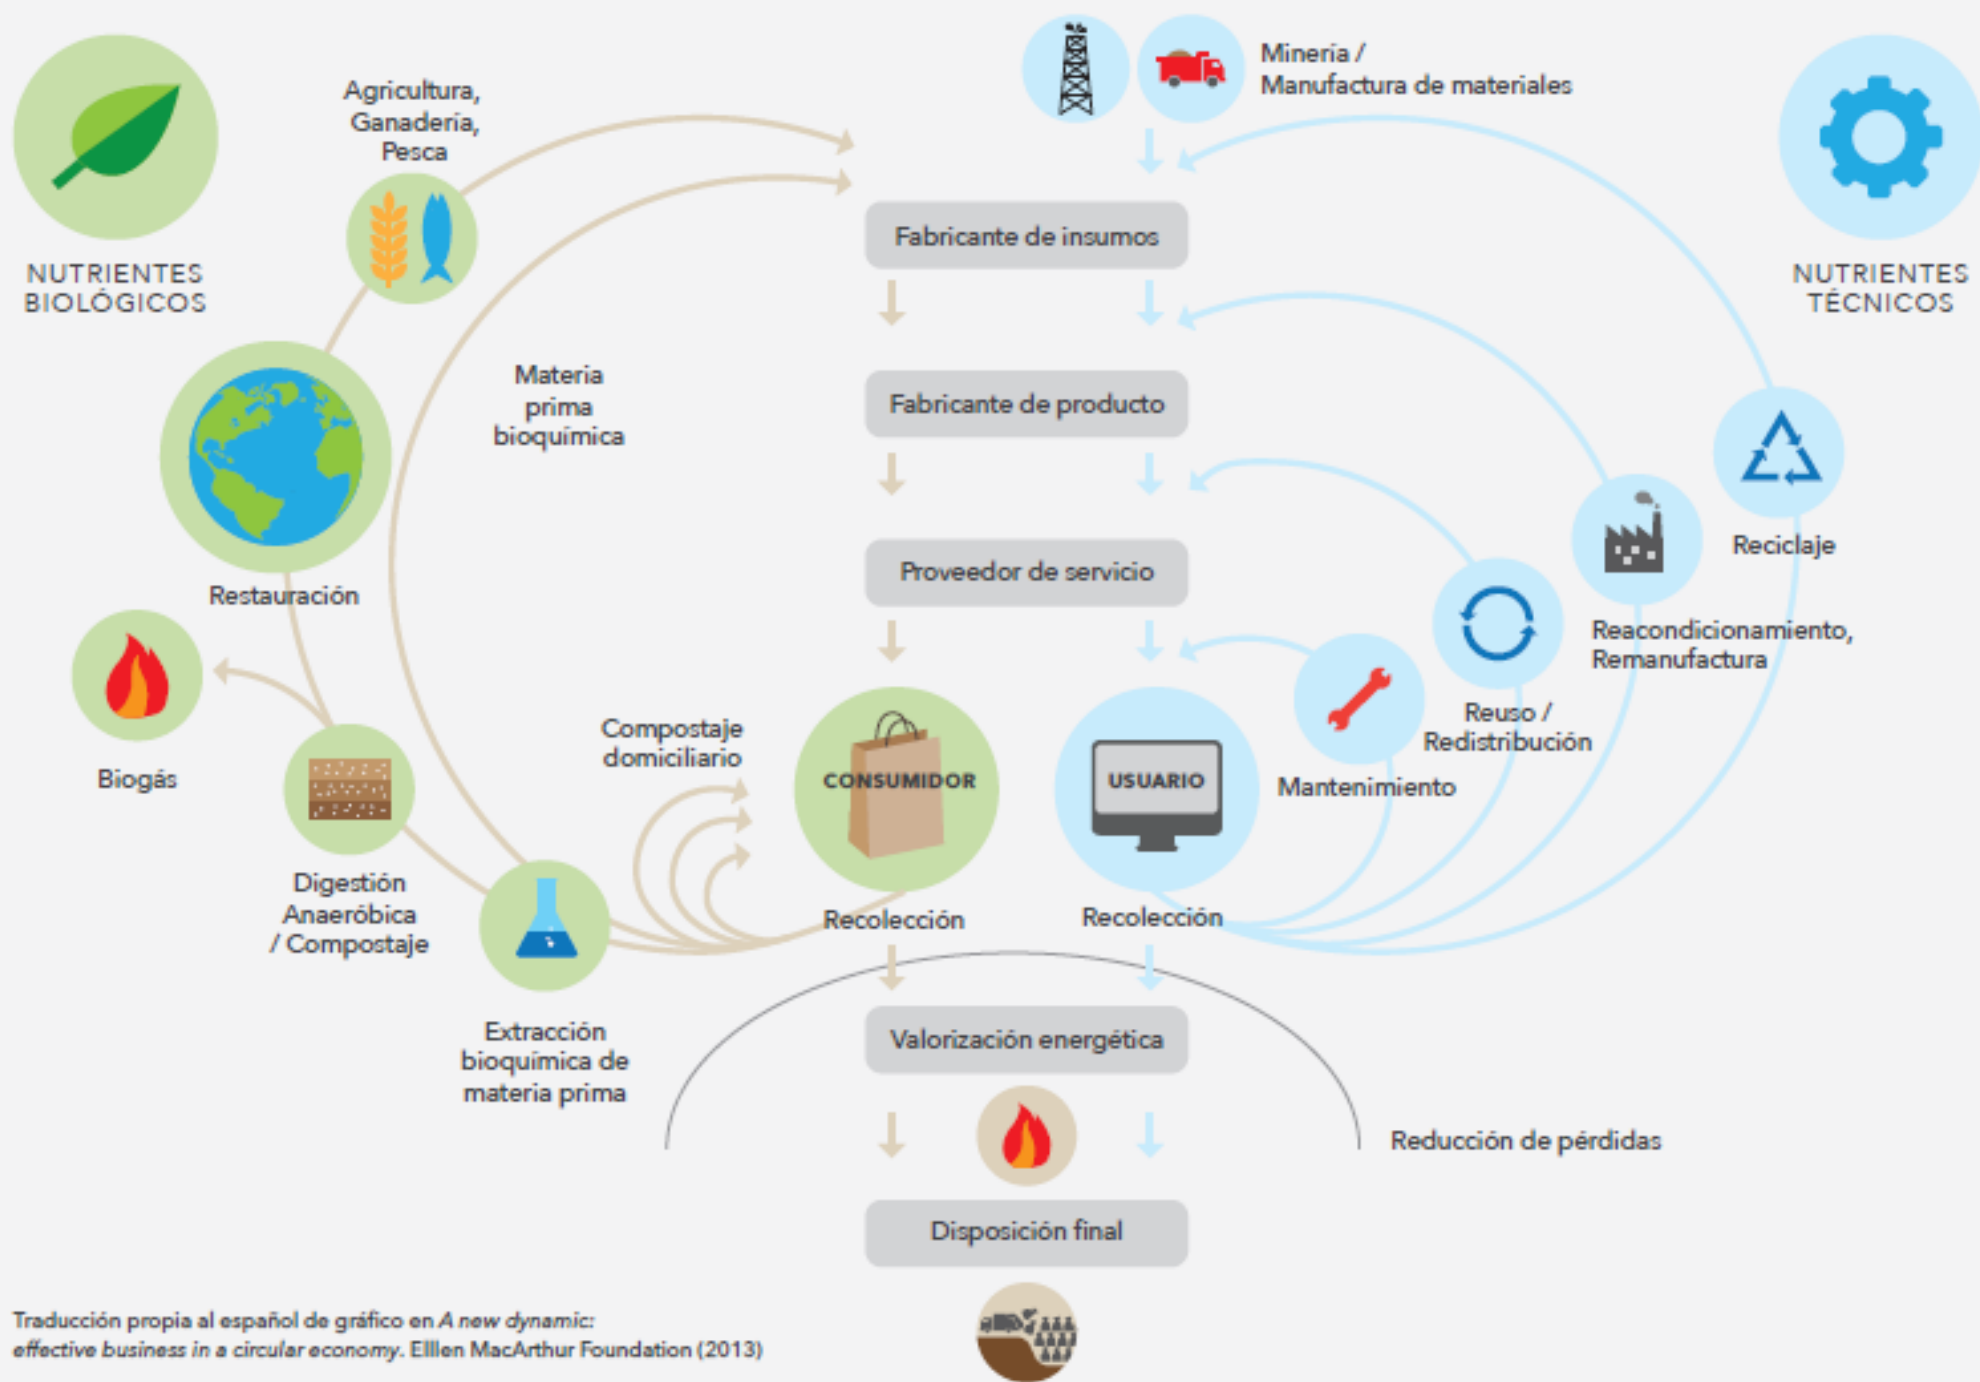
NUTRIENTES BIOLÓGICOS

Agricultura, Ganadería, Pesca

Minería / Manufactura de materiales

NUTRIENTES TÉCNICOS

Fabricante de insumos

Materia prima bioquímica

Fabricante de producto

Proveedor de servicio

Restauración

Reciclaje

Reacondicionamiento, Remanufactura

Reuso / Redistribución

Mantenimiento

Biogás

Compostaje domiciliario

CONSUMIDOR

USUARIO

Digestión Anaeróbica / Compostaje

Recolección

Recolección

Extracción bioquímica de materia prima

Valorización energética

Reducción de pérdidas

Disposición final

Traducción propia al español de gráfico en *A new dynamic: effective business in a circular economy*. Elllen MacArthur Foundation (2013)